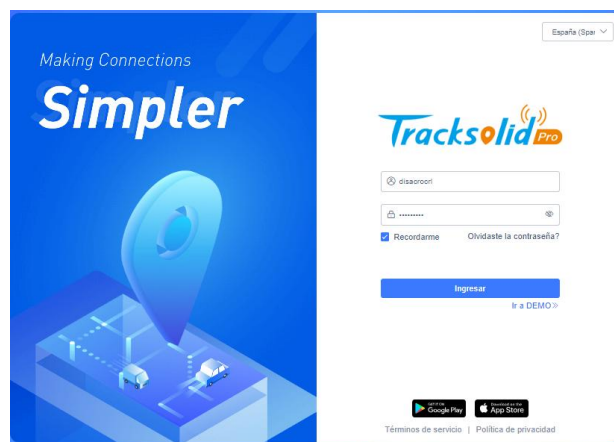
Making Connections
Simpler

España (Spar

Tracksolid Pro

disacrocri

·········

Recordarme

Olvidaste la contraseña?

Ingresar

Ir a DEMO»

GET IT ON Google Play

Download on the App Store

Términos de servicio | Política de privacidad